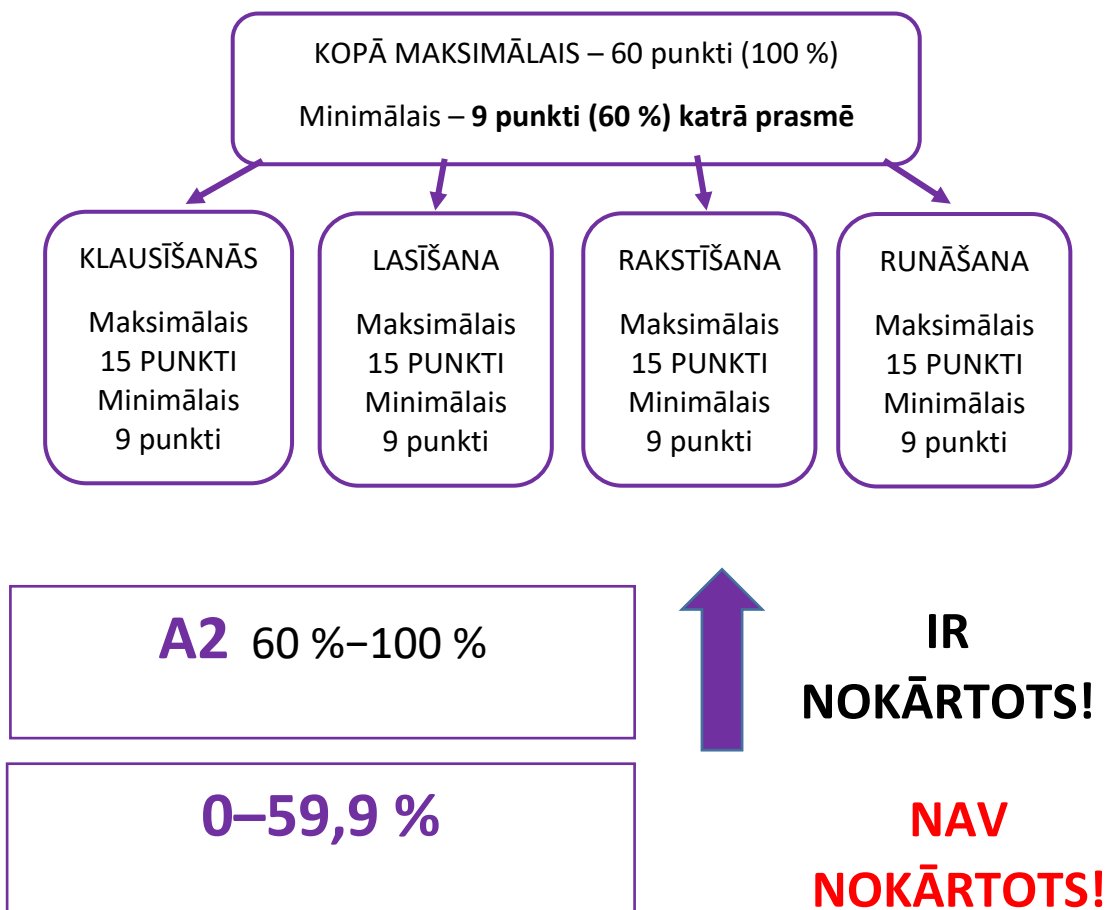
KOPĀ MAKSIMĀLAIS – 60 punkti (100 %)

Minimālais – **9 punkti (60 %) katrā prasmē**

KLAUSĪŠANĀS

Maksimālais 15 PUNKTI Minimālais 9 punkti

LASĪŠANA

Maksimālais 15 PUNKTI Minimālais 9 punkti

RAKSTĪŠANA

Maksimālais 15 PUNKTI Minimālais 9 punkti

RUNĀŠANA

Maksimālais 15 PUNKTI Minimālais 9 punkti

A2 60 %−100 %

IR NOKĀRTOTS!

0–59,9 %

NAV NOKĀRTOTS!